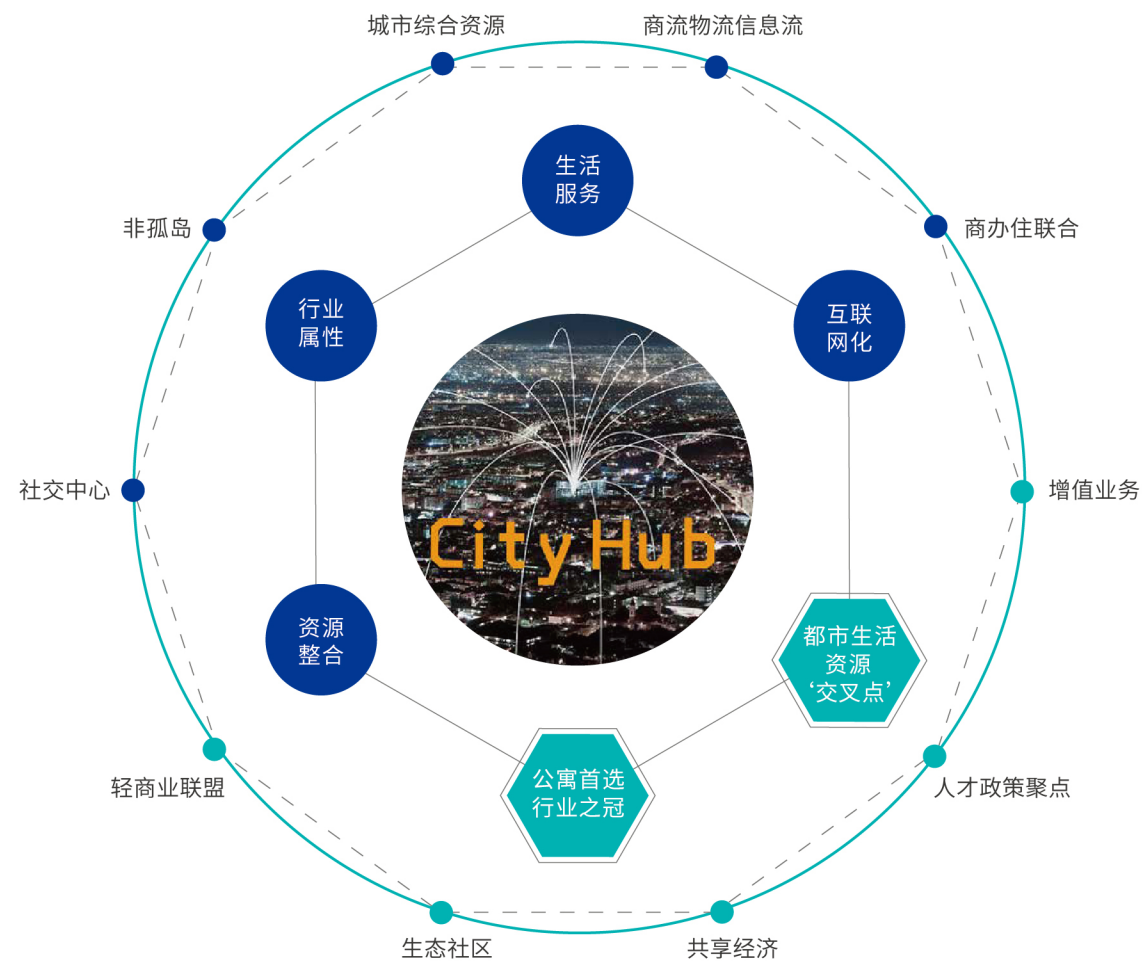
城市综合资源
商流物流信息流
非孤岛
商办住联合
社交中心
增值业务
轻商业联盟
人才政策聚点
生态社区
共享经济

生活
服务

行业
属性

互联
网化

City Hub

资源
整合

都市生活
资源
‘交叉点’

公寓首选
行业之冠